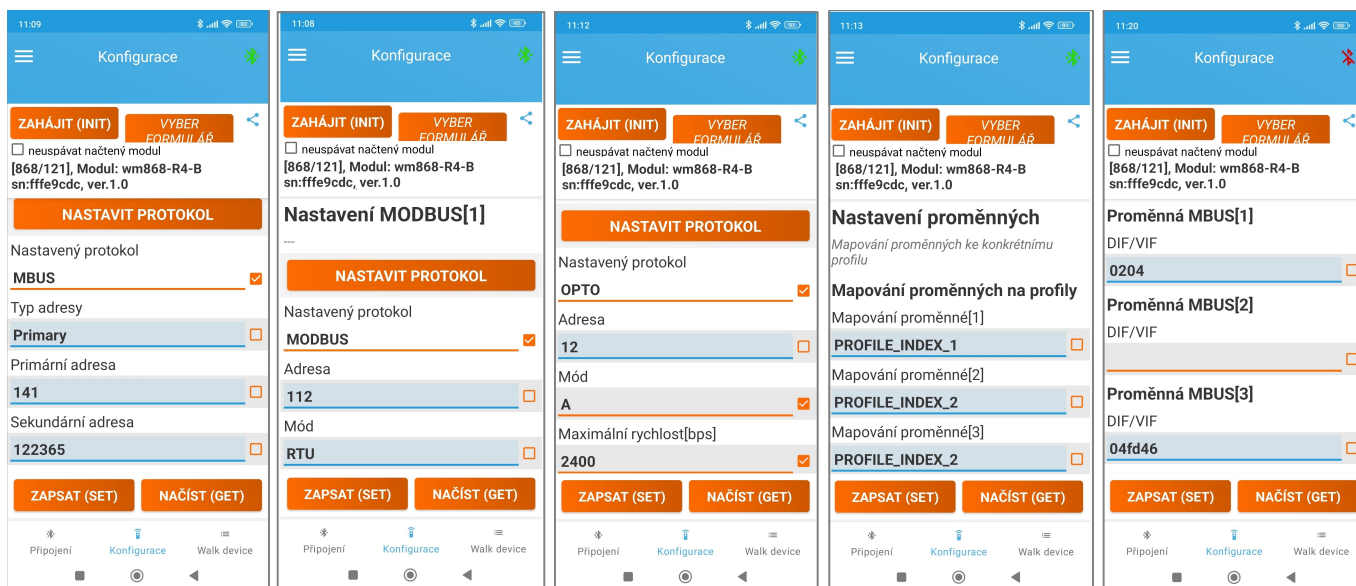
11:09

Konfigurace

ZAHÁJIT (INIT)
VYBER FORMULÁŘ

neuspávat načtený modul
[868/121], Modul: wm868-R4-B sn:fffe9cdc, ver.1.0

NASTAVIT PROTOKOL

Nastavený protokol
MBUS
Typ adresy
Primary
Primární adresa
141
Sekundární adresa
122365

ZAPSAT (SET)
NAČÍST (GET)

Připojení
Konfigurace
Walk device

11:08

Konfigurace

ZAHÁJIT (INIT)
VYBER FORMULÁŘ

neuspávat načtený modul
[868/121], Modul: wm868-R4-B sn:fffe9cdc, ver.1.0

Nastavení MODBUS[1]

---

NASTAVIT PROTOKOL

Nastavený protokol
MODBUS
Adresa
112
Mód
RTU

ZAPSAT (SET)
NAČÍST (GET)

Připojení
Konfigurace
Walk device

11:12

Konfigurace

ZAHÁJIT (INIT)
VYBER FORMULÁŘ

neuspávat načtený modul
[868/121], Modul: wm868-R4-B sn:fffe9cdc, ver.1.0

NASTAVIT PROTOKOL

Nastavený protokol
OPTO
Adresa
12
Mód
A
Maximální rychlost[bps]
2400

ZAPSAT (SET)
NAČÍST (GET)

Připojení
Konfigurace
Walk device

11:13

Konfigurace

ZAHÁJIT (INIT)
VYBER FORMULÁŘ

neuspávat načtený modul
[868/121], Modul: wm868-R4-B sn:fffe9cdc, ver.1.0

Nastavení proměnných

Mapování proměnných ke konkrétnímu profilu

Mapování proměnných na profily
Mapování proměnné[1]
PROFILE_INDEX_1
Mapování proměnné[2]
PROFILE_INDEX_2
Mapování proměnné[3]
PROFILE_INDEX_2

ZAPSAT (SET)
NAČÍST (GET)

Připojení
Konfigurace
Walk device

11:20

Konfigurace

ZAHÁJIT (INIT)
VYBER FORMULÁŘ

neuspávat načtený modul
[868/121], Modul: wm868-R4-B sn:fffe9cdc, ver.1.0

Proměnná MBUS[1]
DIF/VIF
0204
Proměnná MBUS[2]
DIF/VIF

Proměnná MBUS[3]
DIF/VIF
04fd46

ZAPSAT (SET)
NAČÍST (GET)

Připojení
Konfigurace
Walk device